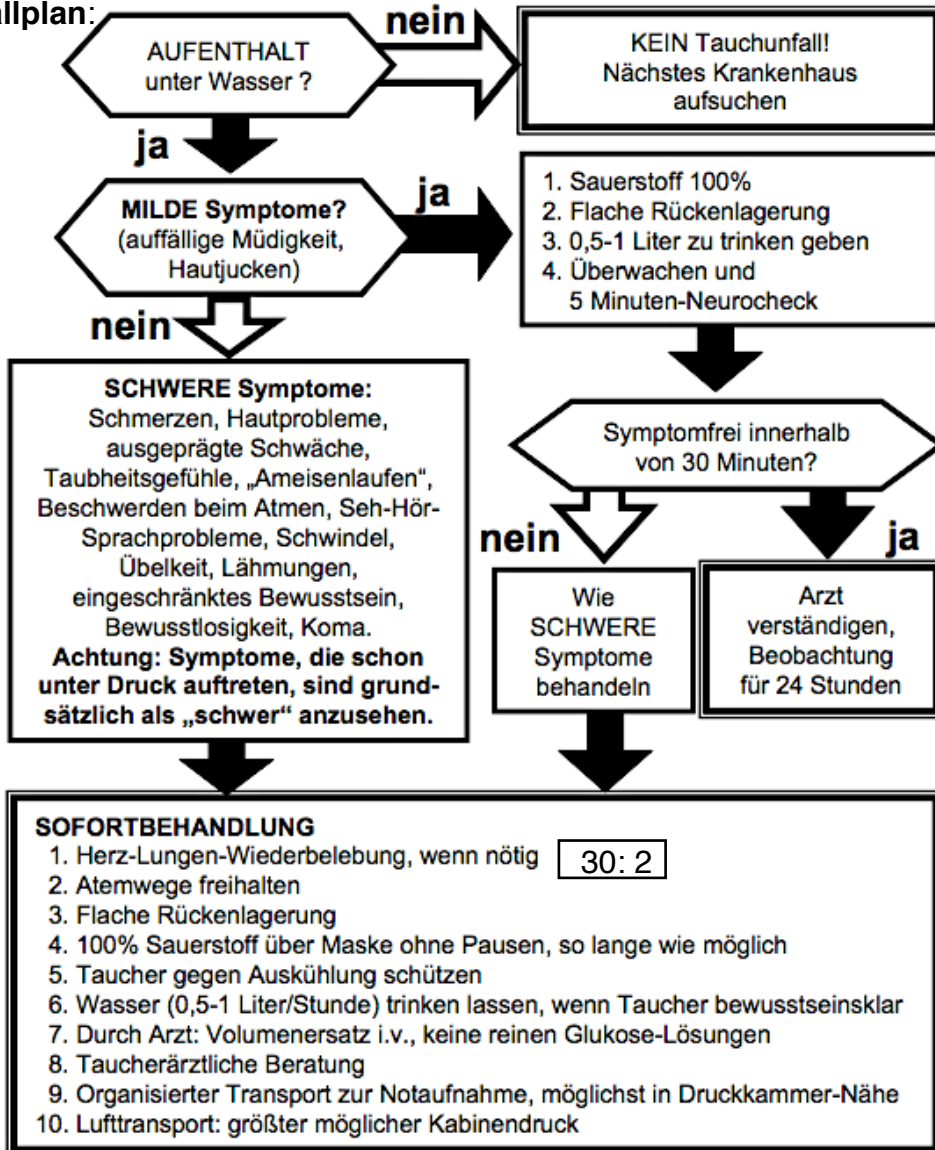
llplan:

AUFENTHALT unter Wasser ?

nein

KEIN Tauchunfall! Nächstes Krankenhaus aufsuchen

ja

MILDE Symptome? (auffällige Müdigkeit, Hautjucken)

ja

1. Sauerstoff 100%
2. Flache Rückenlagerung
3. 0,5-1 Liter zu trinken geben
4. Überwachen und 5 Minuten-Neurocheck

nein

SCHWERE Symptome: Schmerzen, Hautprobleme, ausgeprägte Schwäche, Taubheitsgefühle, „Ameisenlaufen", Beschwerden beim Atmen, Seh-Hör-Sprachprobleme, Schwindel, Übelkeit, Lähmungen, eingeschränktes Bewusstsein, Bewusstlosigkeit, Koma.
Achtung: Symptome, die schon unter Druck auftreten, sind grundsätzlich als „schwer" anzusehen.

Symptomfrei innerhalb von 30 Minuten?

nein

ja

Wie SCHWERE Symptome behandeln

Arzt verständigen, Beobachtung für 24 Stunden

SOFORTBEHANDLUNG
1. Herz-Lungen-Wiederbelebung, wenn nötig 30: 2
2. Atemwege freihalten
3. Flache Rückenlagerung
4. 100% Sauerstoff über Maske ohne Pausen, so lange wie möglich
5. Taucher gegen Auskühlung schützen
6. Wasser (0,5-1 Liter/Stunde) trinken lassen, wenn Taucher bewusstseinsklar
7. Durch Arzt: Volumenersatz i.v., keine reinen Glukose-Lösungen
8. Taucherärztliche Beratung
9. Organisierter Transport zur Notaufnahme, möglichst in Druckkammer-Nähe
10. Lufttransport: größter möglicher Kabinendruck